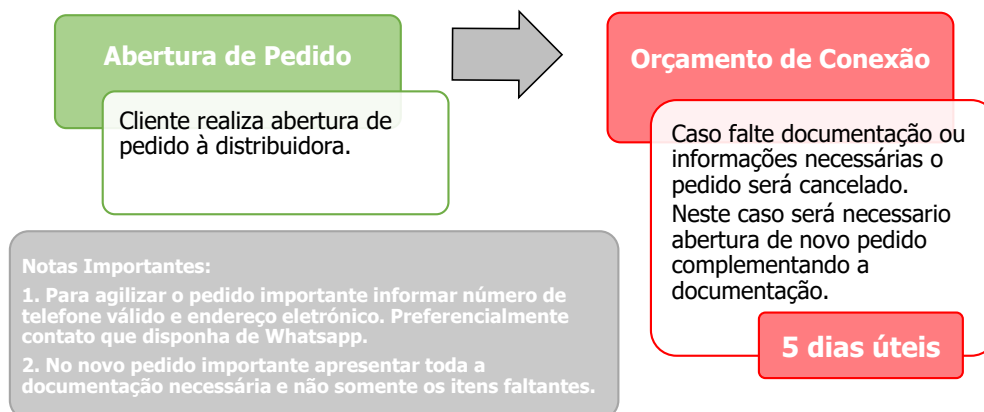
Abertura de Pedido

Cliente realiza abertura de pedido à distribuidora.

Orçamento de Conexão

Caso falte documentação ou informações necessárias o pedido será cancelado.
Neste caso será necessario abertura de novo pedido complementando a documentação.

5 dias úteis

Notas Importantes:

1. Para agilizar o pedido importante informar número de telefone válido e endereço eletrônico. Preferencialmente contato que disponha de Whatsapp.

2. No novo pedido importante apresentar toda a documentação necessária e não somente os itens faltantes.